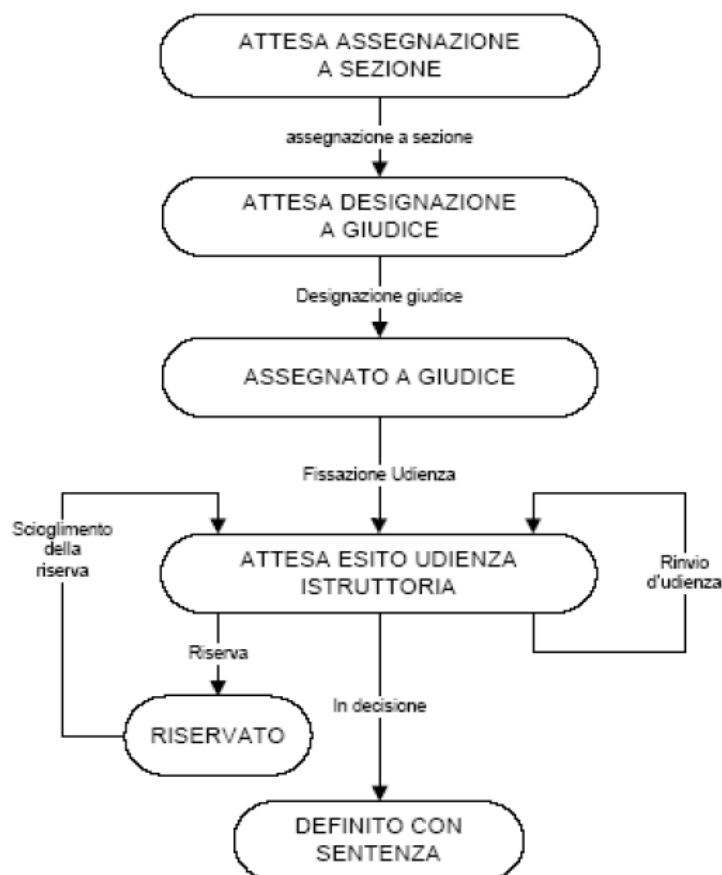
ATTESA ASSEGNAZIONE A SEZIONE

assegnazione a sezione

ATTESA DESIGNAZIONE A GIUDICE

Designazione giudice

ASSEGNATO A GIUDICE

Fissazione Udienza

Scioglimento della riserva

ATTESA ESITO UDIENZA ISTRUTTORIA

Rinvio d'udienza

Riserva

RISERVATO

In decisione

DEFINITO CON SENTENZA